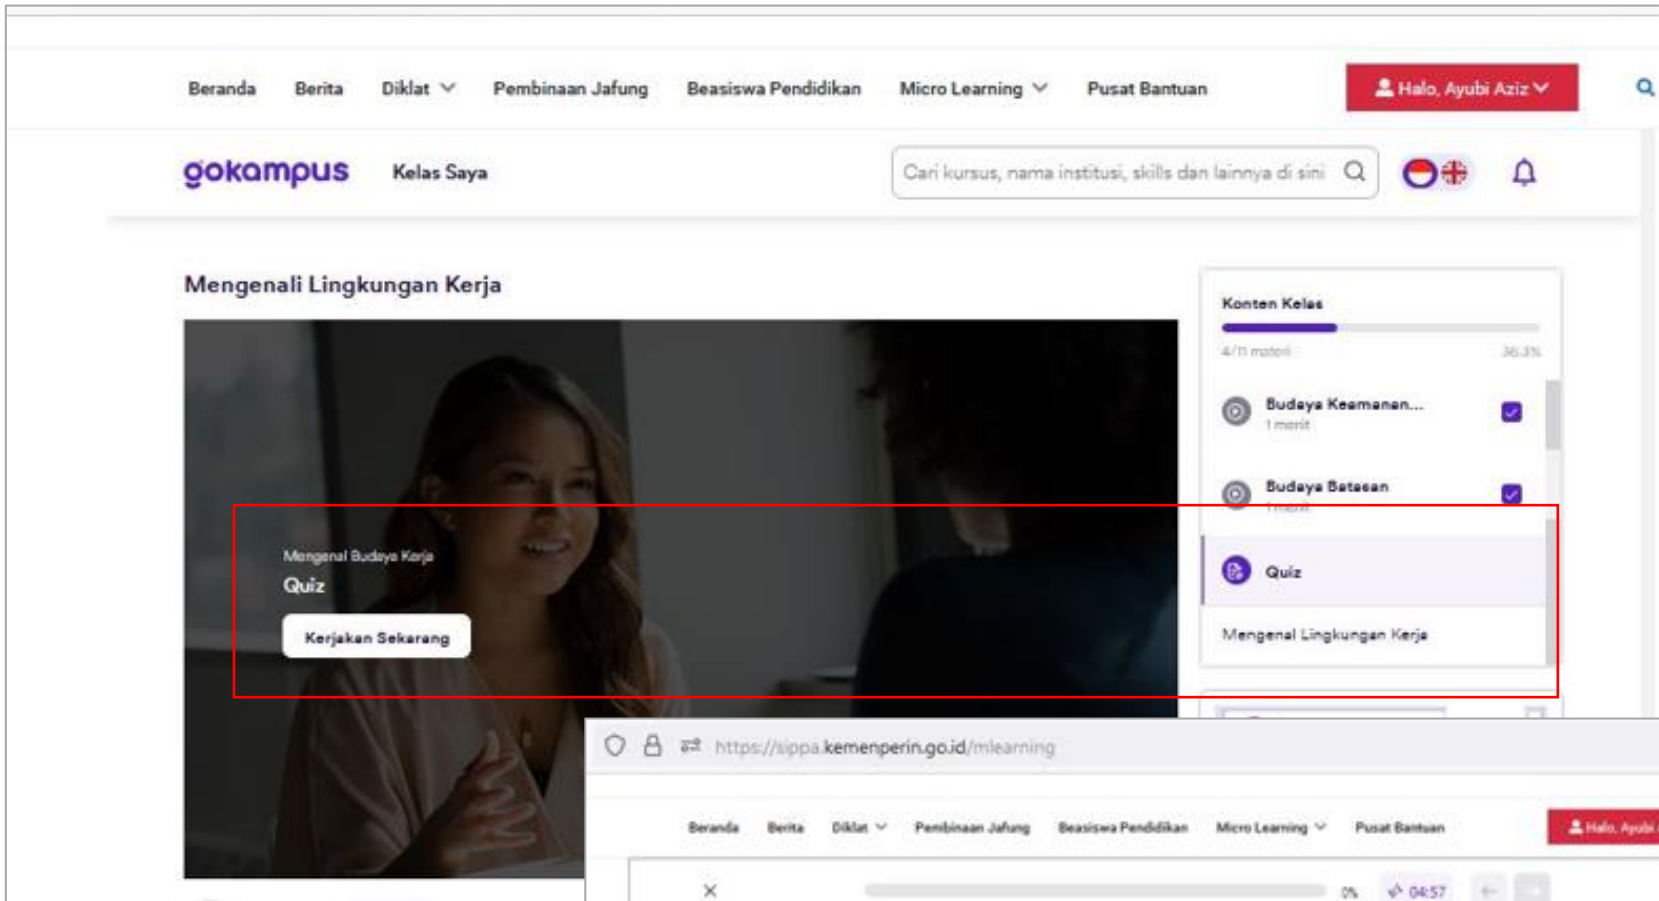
Beranda Berita Diklat Pembinaan Jafung Beasiswa Pendidikan Micro Learning Pusat Bantuan Halo, Ayubi Aziz

gokampus Kelas Saya

Cari kursus, nama institusi, skills dan lainnya di sini

Mengenali Lingkungan Kerja

Mengenal Budaya Kerja

Quiz

Kerjakan Sekarang

Konten Kelas

4/11 materi 36.3%

Budaya Keamanan...
1 menit

Budaya Batasan
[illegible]

Quiz

Mengenal Lingkungan Kerja

https://sippa.kemenperin.go.id/mlearning

Beranda Berita Diklat Pembinaan Jafung Beasiswa Pendidikan Micro Learning Pusat Bantuan Halo, Ayubi

0% 04:57